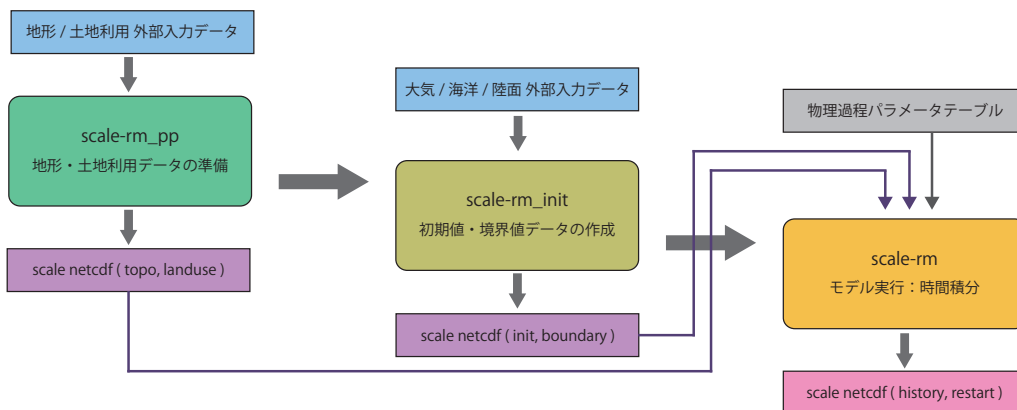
地形 / 土地利用 外部入力データ

scale-rm_pp
地形・土地利用データの準備

scale netcdf ( topo, landuse )

大気 / 海洋 / 陸面 外部入力データ

scale-rm_init
初期値・境界値データの作成

scale netcdf ( init, boundary )

物理過程パラメータテーブル

scale-rm
モデル実行：時間積分

scale netcdf ( history, restart )